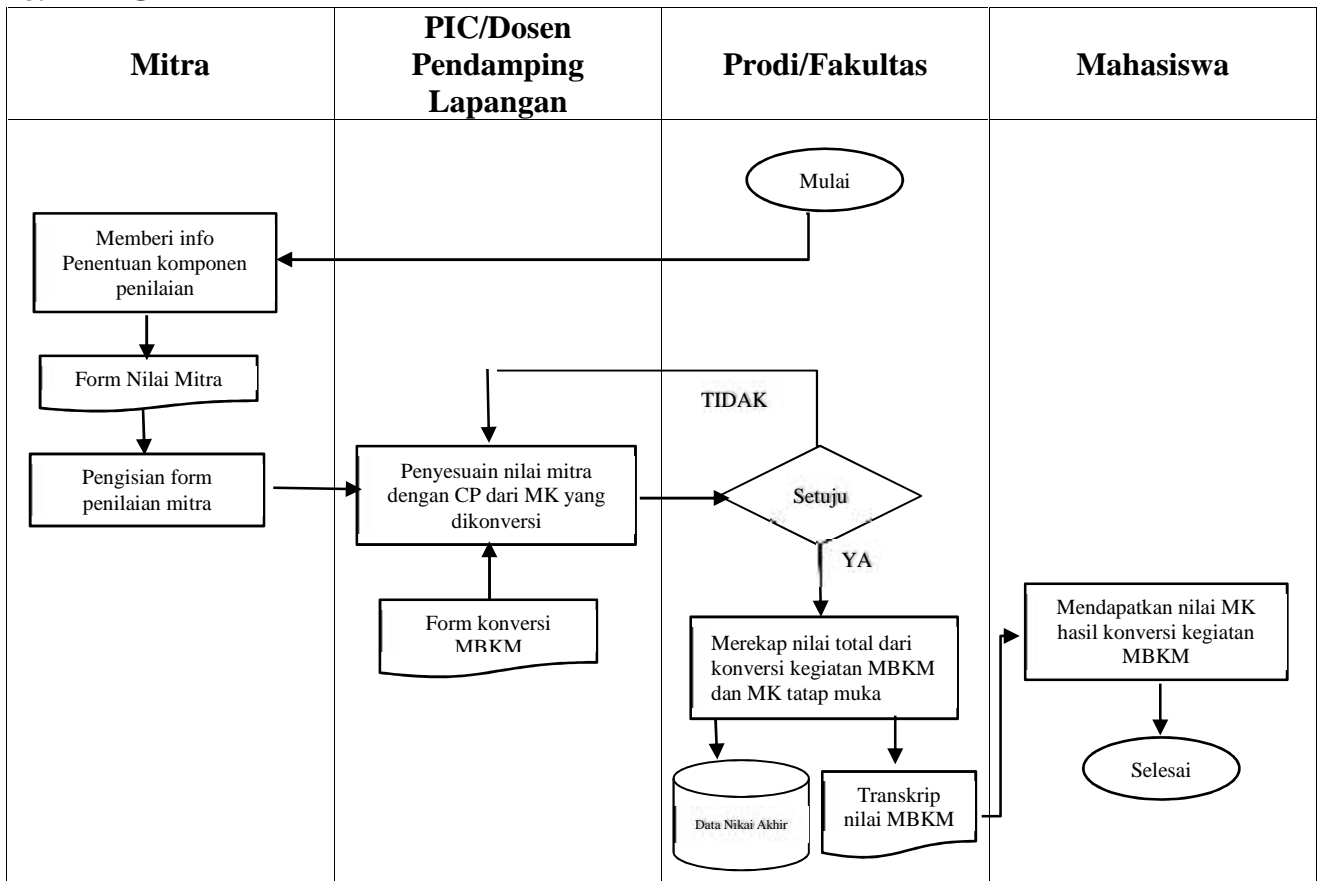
| Mitra | PIC/Dosen Pendamping Lapangan | Prodi/Fakultas | Mahasiswa |
|---|---|---|---|

Mulai

Memberi info Penentuan komponen penilaian

Form Nilai Mitra

TIDAK

Pengisian form penilaian mitra

Penyesuain nilai mitra dengan CP dari MK yang dikonversi

Setuju

YA

Form konversi MBKM

Mendapatkan nilai MK hasil konversi kegiatan MBKM

Merekap nilai total dari konversi kegiatan MBKM dan MK tatap muka

Selesai

Data Nikai Akhir

Transkrip nilai MBKM